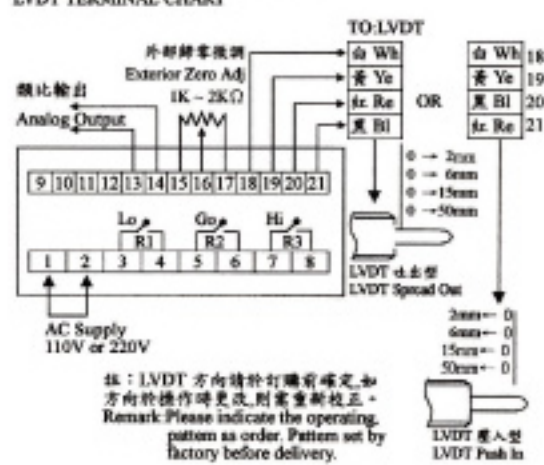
LVDT TERMINAL CHART

外部歸零微調
Exterior Zero Adj
1K ~ 2KΩ

類比輸出
Analog Output

TO:LVDT

| 白 Wh |
|---|
| 黃 Ye |
| 紅 Re |
| 黑 Bl |

OR

| 白 Wh | 18 |
|---|---|
| 黃 Ye | 19 |
| 黑 Bl | 20 |
| 紅 Re | 21 |

9 10 11 12 13 14 15 16 17 18 19 20 21

0 → 2mm
0 → 6mm
0 → 15mm
0 → 50mm

Lo Go Hi
R1 R2 R3

1 2 3 4 5 6 7 8

LVDT 伸出型
LVDT Spread Out

2mm← 0
6mm← 0
15mm← 0
50mm← 0

AC Supply
110V or 220V

註：LVDT 方向請於訂購前確定,如方向於機作時更改,則需重新校正。
Remark:Please indicate the operating pattern as order. Pattern set by factory before delivery.

LVDT 壓入型
LVDT Push In